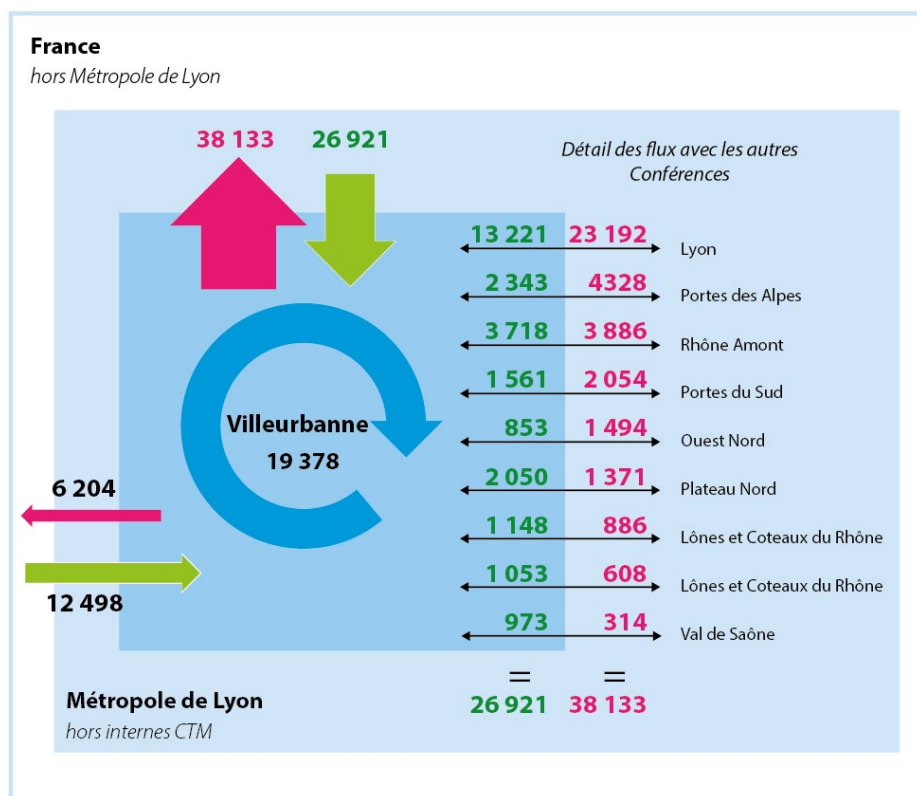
France
hors Métropole de Lyon

38 133
26 921

Détail des flux avec les autres Conférences

| | | |
|---|---|---|
| 13 221 | 23 192 | Lyon |
| 2 343 | 4328 | Portes des Alpes |
| 3 718 | 3 886 | Rhône Amont |
| 1 561 | 2 054 | Portes du Sud |
| 853 | 1 494 | Ouest Nord |
| 2 050 | 1 371 | Plateau Nord |
| 1 148 | 886 | Lônes et Coteaux du Rhône |
| 1 053 | 608 | Lônes et Coteaux du Rhône |
| 973 | 314 | Val de Saône |
| = | = | |
| 26 921 | 38 133 | |

Villeurbanne
19 378

6 204
12 498

Métropole de Lyon
hors internes CTM